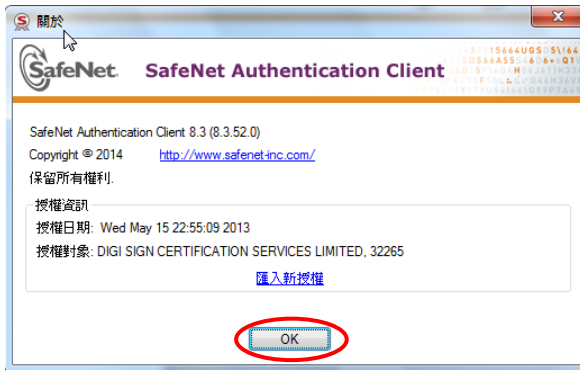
關於

SafeNet.

SafeNet Authentication Client

SafeNet Authentication Client 8.3 (8.3.52.0)

Copyright © 2014 http://www.safenet-inc.com/

保留所有權利.

授權資訊

授權日期: Wed May 15 22:55:09 2013

授權對象: DIGI SIGN CERTIFICATION SERVICES LIMITED, 32265

匯入新授權

OK